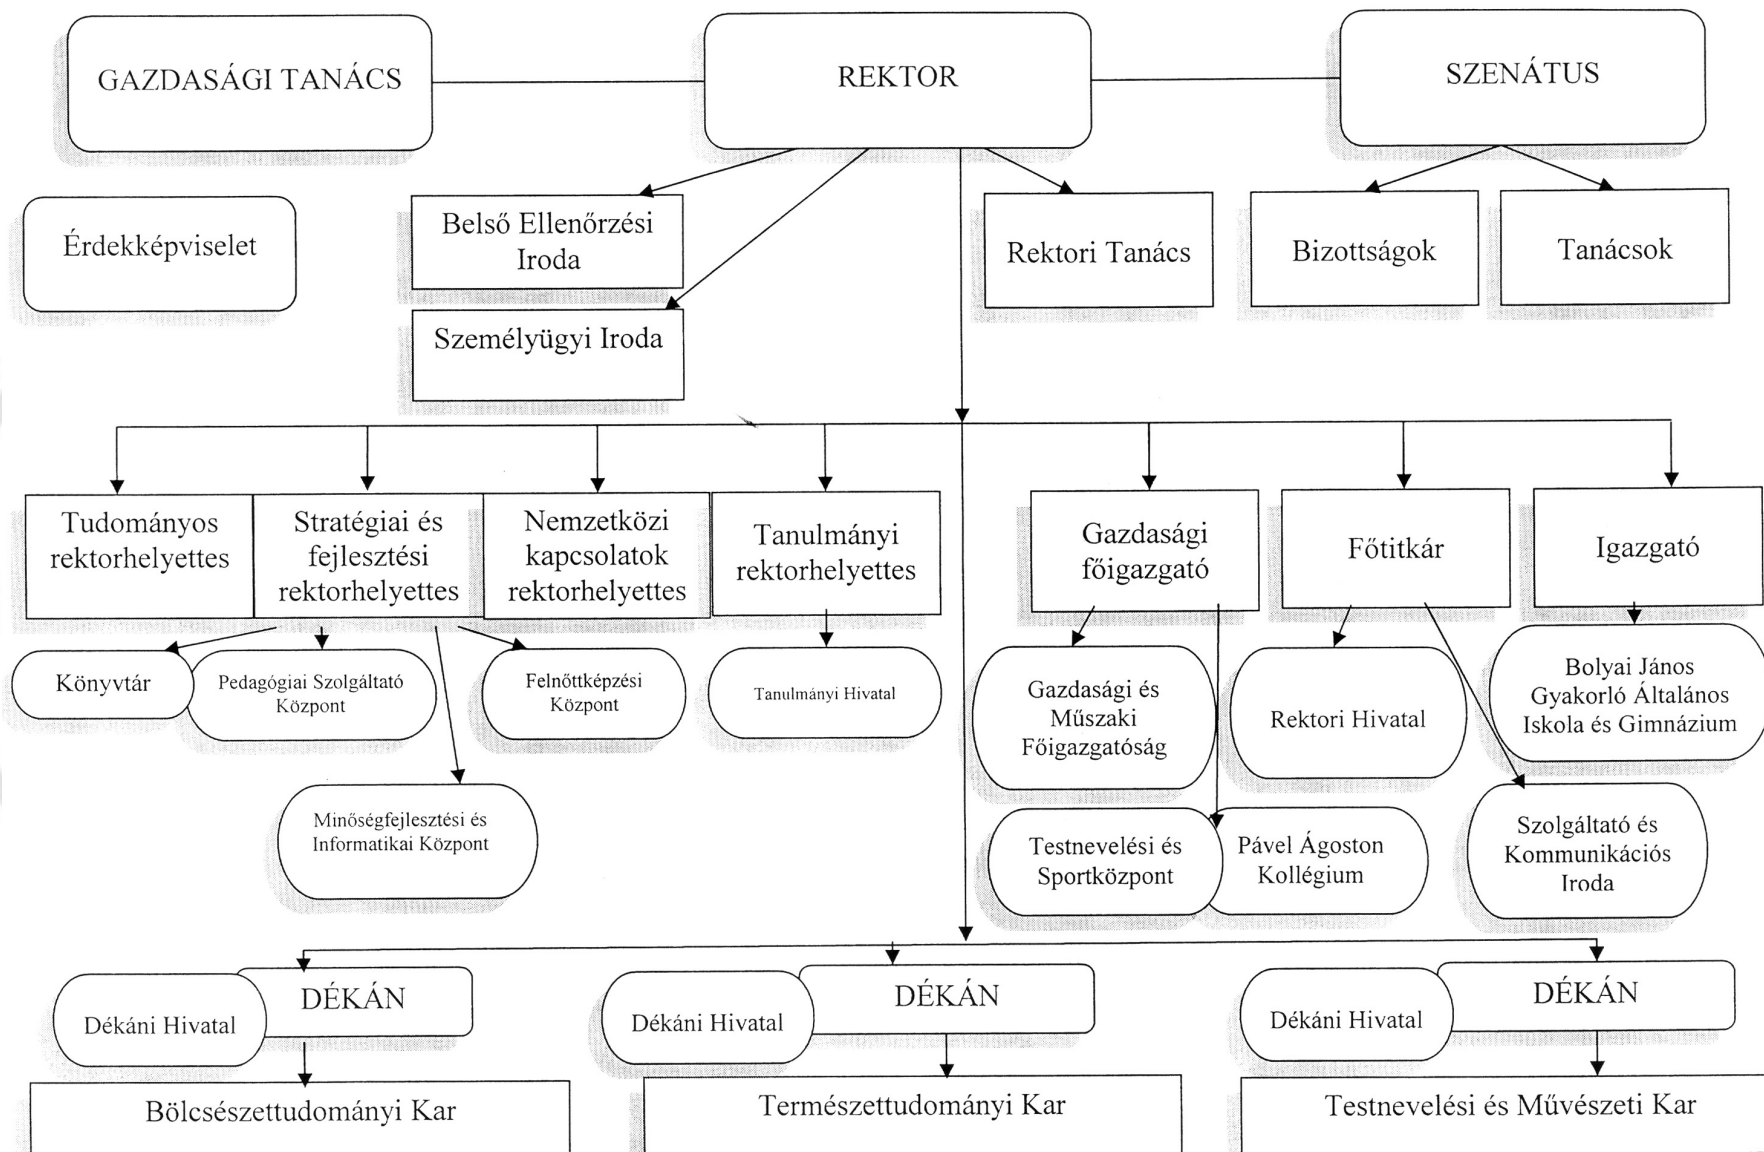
GAZDASÁGI TANÁCS

REKTOR

SZENÁTUS

Érdekképviselet

Belső Ellenőrzési Iroda

Személyügyi Iroda

Rektori Tanács

Bizottságok

Tanácsok

Tudományos rektorhelyettes

Stratégiai és fejlesztési rektorhelyettes

Nemzetközi kapcsolatok rektorhelyettes

Tanulmányi rektorhelyettes

Gazdasági főigazgató

Főtitkár

Igazgató

Könyvtár

Pedagógiai Szolgáltató Központ

Felnőttképzési Központ

Tanulmányi Hivatal

Gazdasági és Műszaki Főigazgatóság

Rektori Hivatal

Bolyai János Gyakorló Általános Iskola és Gimnázium

Minőségfejlesztési és Informatikai Központ

Testnevelési és Sportközpont

Pável Ágoston Kollégium

Szolgáltató és Kommunikációs Iroda

Dékáni Hivatal

DÉKÁN

Dékáni Hivatal

DÉKÁN

Dékáni Hivatal

DÉKÁN

Bölcsészettudományi Kar

Természettudományi Kar

Testnevelési és Művészeti Kar